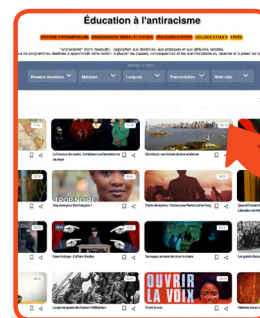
Éducation à l'antiracisme

HISTOIRE CONTEMPORAINE · ENSEIGNEMENT MORAL ET CIVIQUE · FRANÇAIS CULTURE · COLLÈGE CYCLE 4 · LYCÉE

"antiracisme" (nom masculin) : opposition aux doctrines, aux pratiques et aux attitudes racistes. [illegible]

Niveaux scolaires · Matières · Langues · Transcriptions · Idée vidéo

La France des ondes : Exhibitions qui ont marqué la société
Ellis Island, une histoire d'une migration
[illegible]
L'ÉPIDERMIE
Tous aux pieds de notre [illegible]
Frantz Anouahm - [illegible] Martin Luther King
Quand Frantz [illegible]
Faire de l'éloge - L'effort Shoah
Tous égaux, un racisme d'un rocher
OUVRIR LA VOIX
La goutte d'eau de la classe - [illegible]
Ouvrir la voix
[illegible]